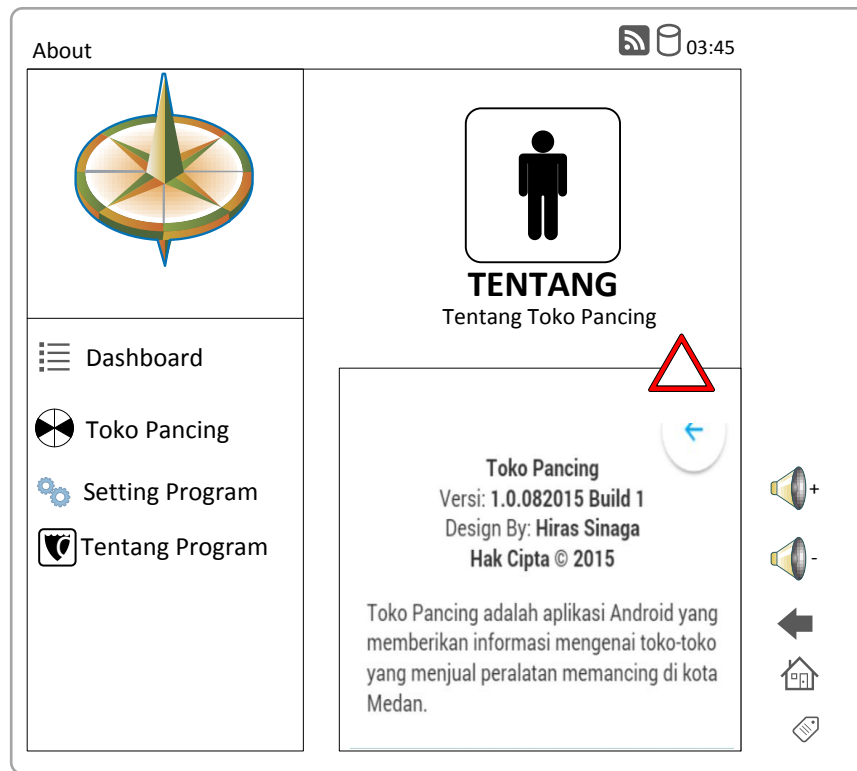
About

03:45

TENTANG
Tentang Toko Pancing

Dashboard

Toko Pancing

Setting Program

Tentang Program

Toko Pancing
Versi: 1.0.082015 Build 1
Design By: Hiras Sinaga
Hak Cipta © 2015

Toko Pancing adalah aplikasi Android yang memberikan informasi mengenai toko-toko yang menjual peralatan memancing di kota Medan.

+

-